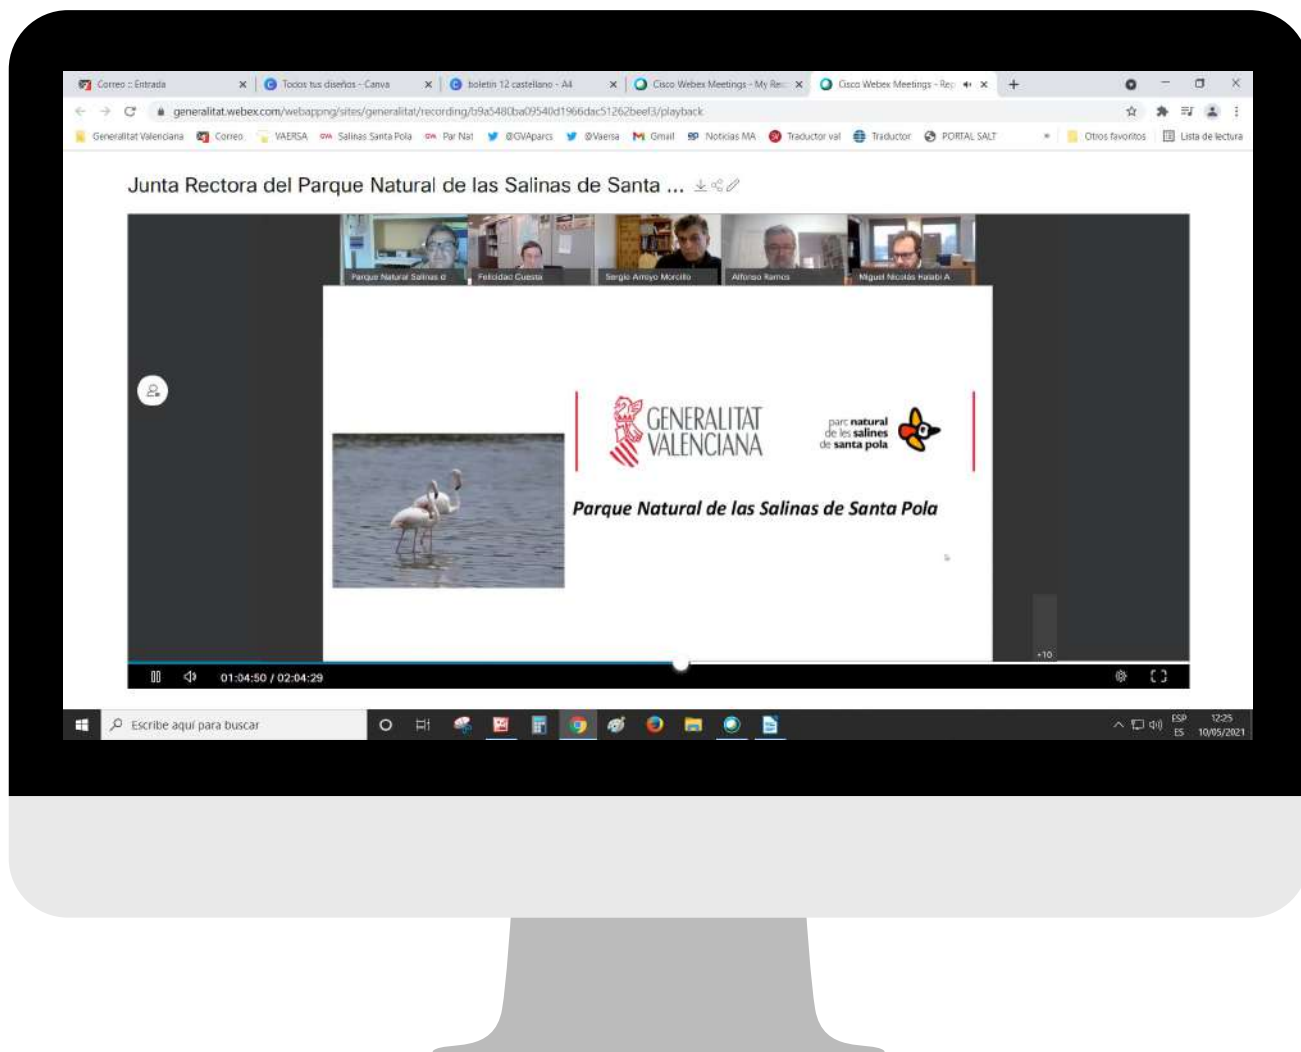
Correo :: Entrada | Todos tus diseños - Canva | boletin 12 castellano - A4 | Cisco Webex Meetings - My Re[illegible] | Cisco Webex Meetings - Rep

generalitat.webex.com/webappng/sites/generalitat/recording/b9a5480ba09540d1966dac51262beef3/playback

Generalitat Valenciana | Correo | VAERSA | Salinas Santa Pola | Par Nat | @GVAparcs | @Vaersa | Gmail | Noticias MA | Traductor val | Traductor | PORTAL SALT | Otros favoritos | Lista de lectura

Junta Rectora del Parque Natural de las Salinas de Santa ...

Parque Natural Salinas d | Felicidad Cuesta | Sergio Arroyo Morcillo | Alfonso Ramos | Miguel Nicolás Halabi A

GENERALITAT VALENCIANA

parc natural de les salines de santa pola

Parque Natural de las Salinas de Santa Pola

+10

01:04:50 / 02:04:29

Escribe aquí para buscar

ESP ES 12:25 10/05/2021